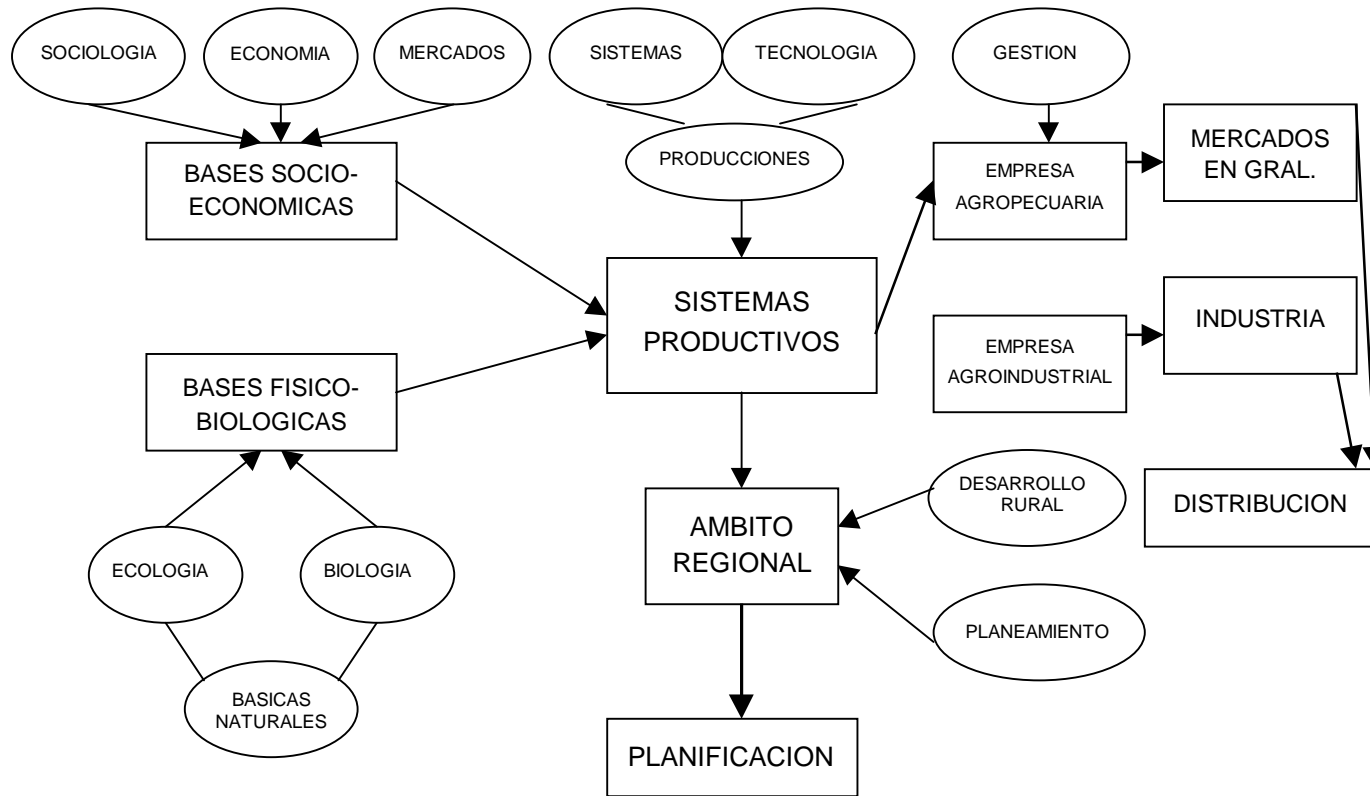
SOCIOLOGIA

ECONOMIA

MERCADOS

SISTEMAS

TECNOLOGIA

GESTION

BASES SOCIO-ECONOMICAS

PRODUCCIONES

EMPRESA AGROPECUARIA

MERCADOS EN GRAL.

SISTEMAS PRODUCTIVOS

EMPRESA AGROINDUSTRIAL

INDUSTRIA

BASES FISICO-BIOLOGICAS

DESARROLLO RURAL

DISTRIBUCION

AMBITO REGIONAL

ECOLOGIA

BIOLOGIA

PLANEAMIENTO

BASICAS NATURALES

PLANIFICACION